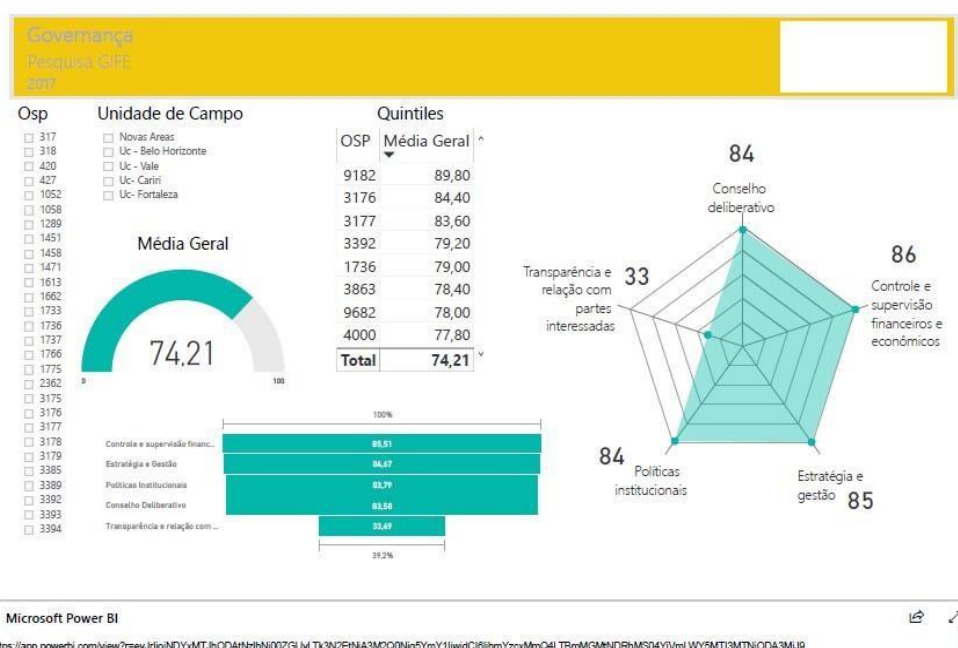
Governança
Pesquisa GIFE
2017

Osp
317
318
420
427
1052
1058
1289
1451
1458
1471
1613
1662
1733
1736
1737
1766
1775
2362
3175
3176
3177
3178
3179
3385
3389
3392
3393
3394

Unidade de Campo
Novas Areas
Uc - Belo Horizonte
Uc - Vale
Uc- Cariri
Uc- Fortaleza

Média Geral
74,21
0
100

Quintiles

| OSP | Média Geral |
|---|---|
| 9182 | 89,80 |
| 3176 | 84,40 |
| 3177 | 83,60 |
| 3392 | 79,20 |
| 1736 | 79,00 |
| 3863 | 78,40 |
| 9682 | 78,00 |
| 4000 | 77,80 |
| Total | 74,21 |

84
Conselho deliberativo
86
Controle e supervisão financeiros e econômicos
33
Transparência e relação com partes interessadas
84
Políticas institucionais
Estratégia e gestão
85

100%
Controle e supervisão financ... 85,51
Estratégia e Gestão 84,67
Políticas Institucionais 83,79
Conselho Deliberativo 83,58
Transparência e relação com ... 33,69
39,2%

Microsoft Power BI
https://app.powerbi.com/view?r=eyJrIjoiNDYxMTJhODAtNzlhNi00ZGUyLTk3N2EtNjA3M2Q0Njg5YmY1IiwidCI6ImYzcxMmQ4LTBmMGMtNDRhMS04YjVmLWY5MTI3MTNjODA3MiJ9